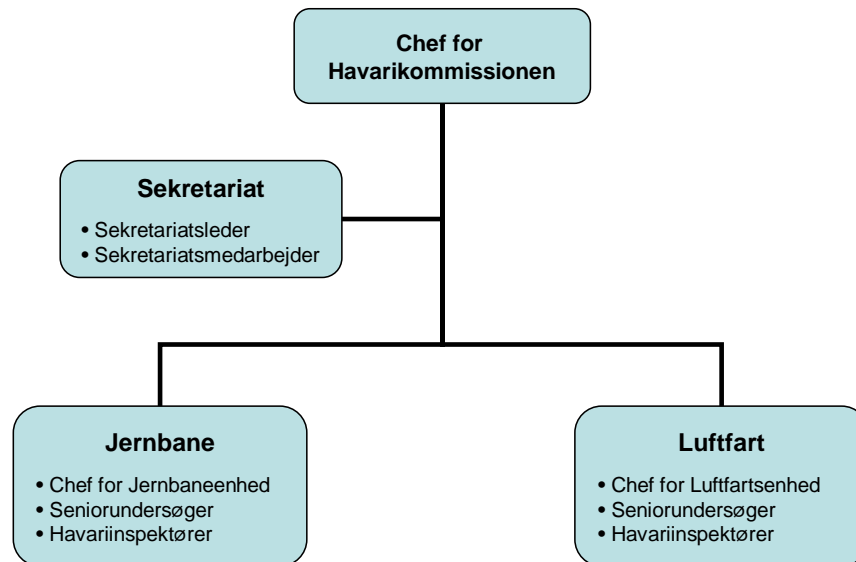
Chef for Havarikommissionen

Sekretariat
• Sekretariatsleder
• Sekretariatsmedarbejder

Jernbane
• Chef for Jernbaneenhed
• Seniorundersøger
• Havariinspektører

Luftfart
• Chef for Luftfartsenhed
• Seniorundersøger
• Havariinspektører